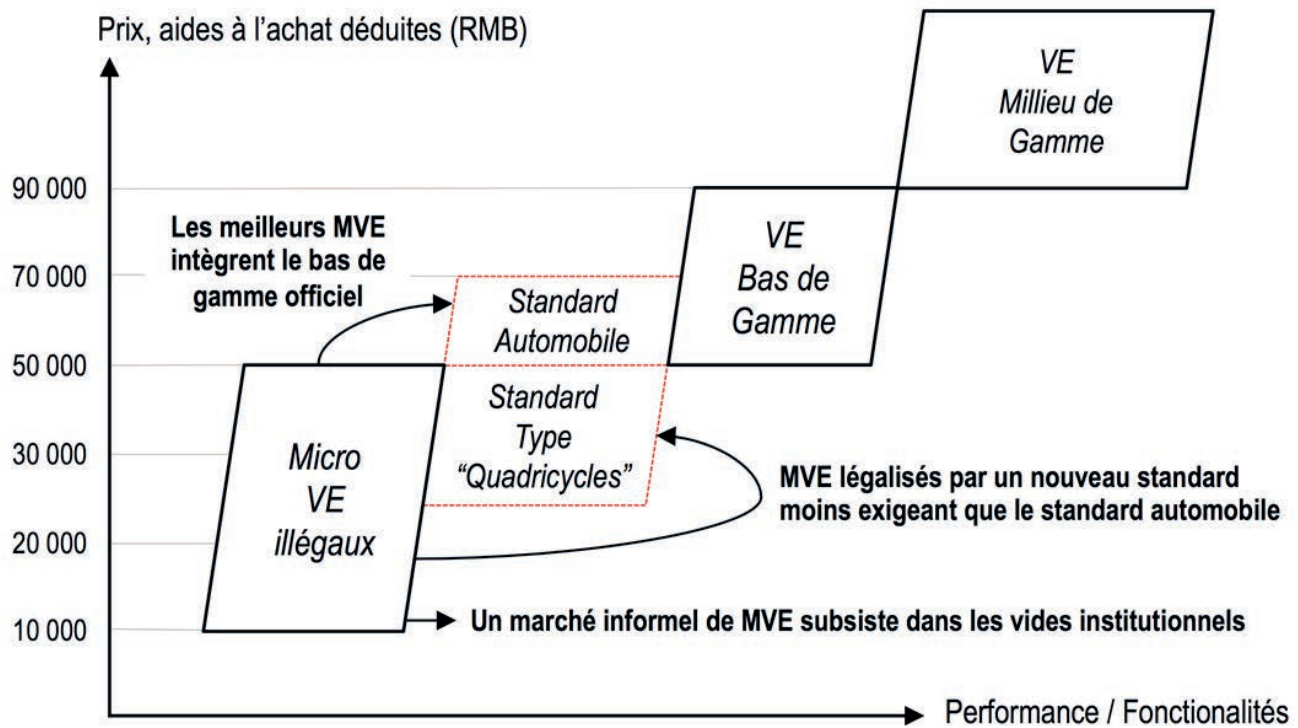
Prix, aides à l'achat déduites (RMB)

VE
Millieu de
Gamme

90 000

Les meilleurs MVE intègrent le bas de gamme officiel

VE
Bas de
Gamme

70 000

Standard
Automobile

50 000

Standard
Type
"Quadricycles"

30 000

Micro
VE
illégaux

MVE légalisés par un nouveau standard moins exigeant que le standard automobile

20 000

10 000

Un marché informel de MVE subsiste dans les vides institutionnels

Performance / Fonctionalités